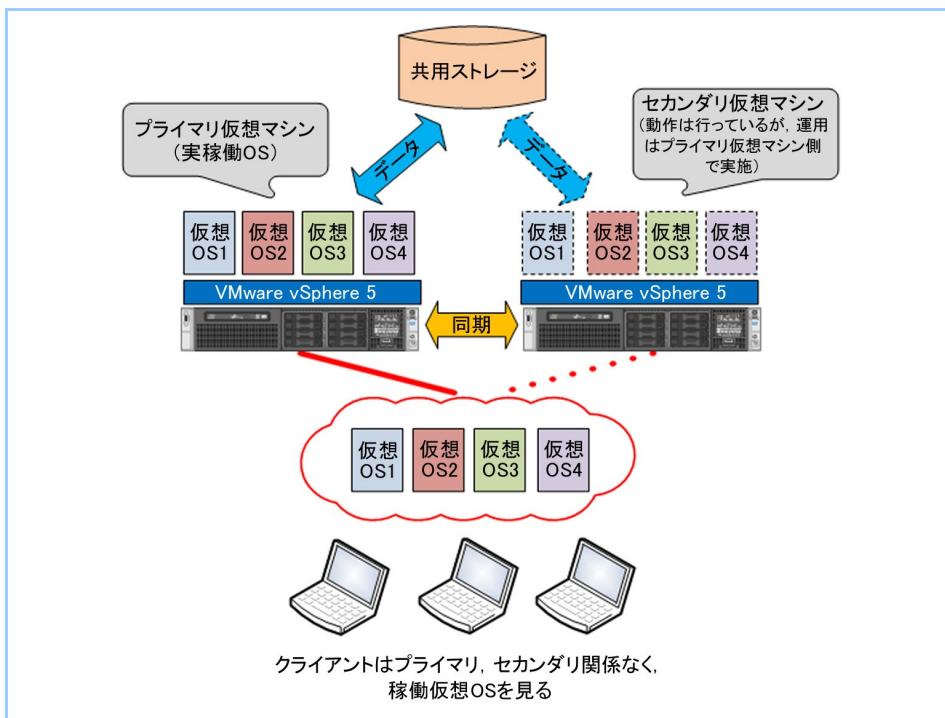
共用ストレージ

プライマリ仮想マシン
（実稼働OS）

データ

データ

セカンダリ仮想マシン
（動作は行っているが，運用はプライマリ仮想マシン側で実施）

仮想
OS1

仮想
OS2

仮想
OS3

仮想
OS4

仮想
OS1

仮想
OS2

仮想
OS3

仮想
OS4

VMware vSphere 5

VMware vSphere 5

同期

仮想
OS1

仮想
OS2

仮想
OS3

仮想
OS4

クライアントはプライマリ，セカンダリ関係なく，
稼働仮想OSを見る